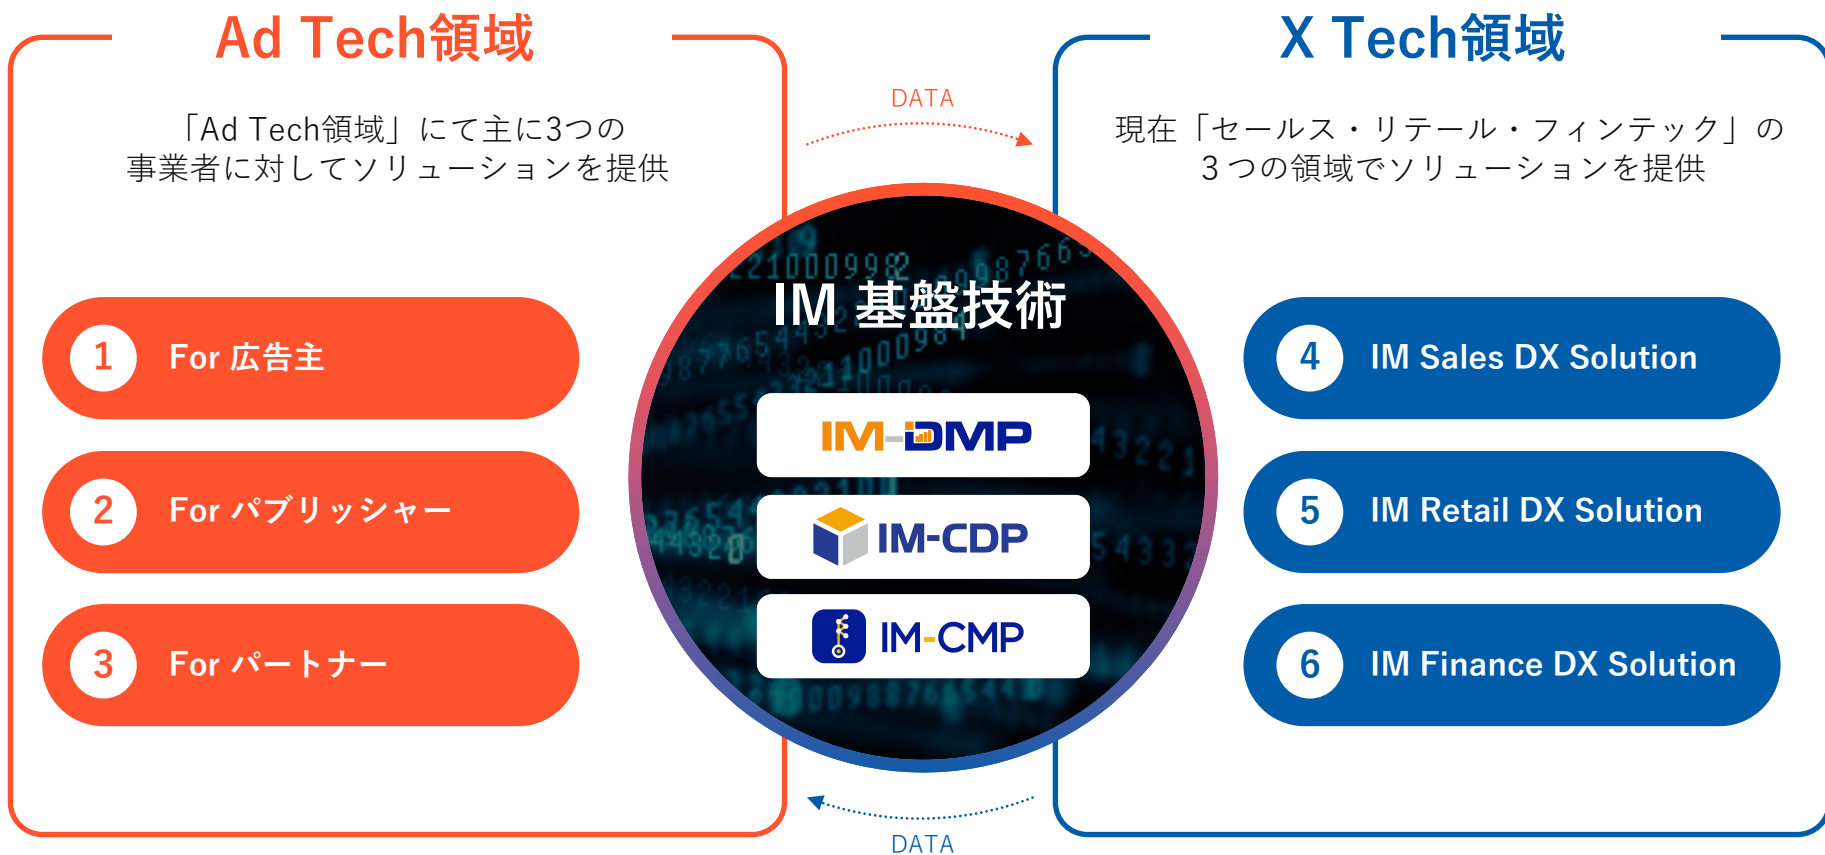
Ad Tech領域

「Ad Tech領域」にて主に3つの事業者に対してソリューションを提供

1 For 広告主

2 For パブリッシャー

3 For パートナー

DATA

IM 基盤技術

IM-DMP

IM-CDP

IM-CMP

DATA

X Tech領域

現在「セールス・リテール・フィンテック」の3つの領域でソリューションを提供

4 IM Sales DX Solution

5 IM Retail DX Solution

6 IM Finance DX Solution